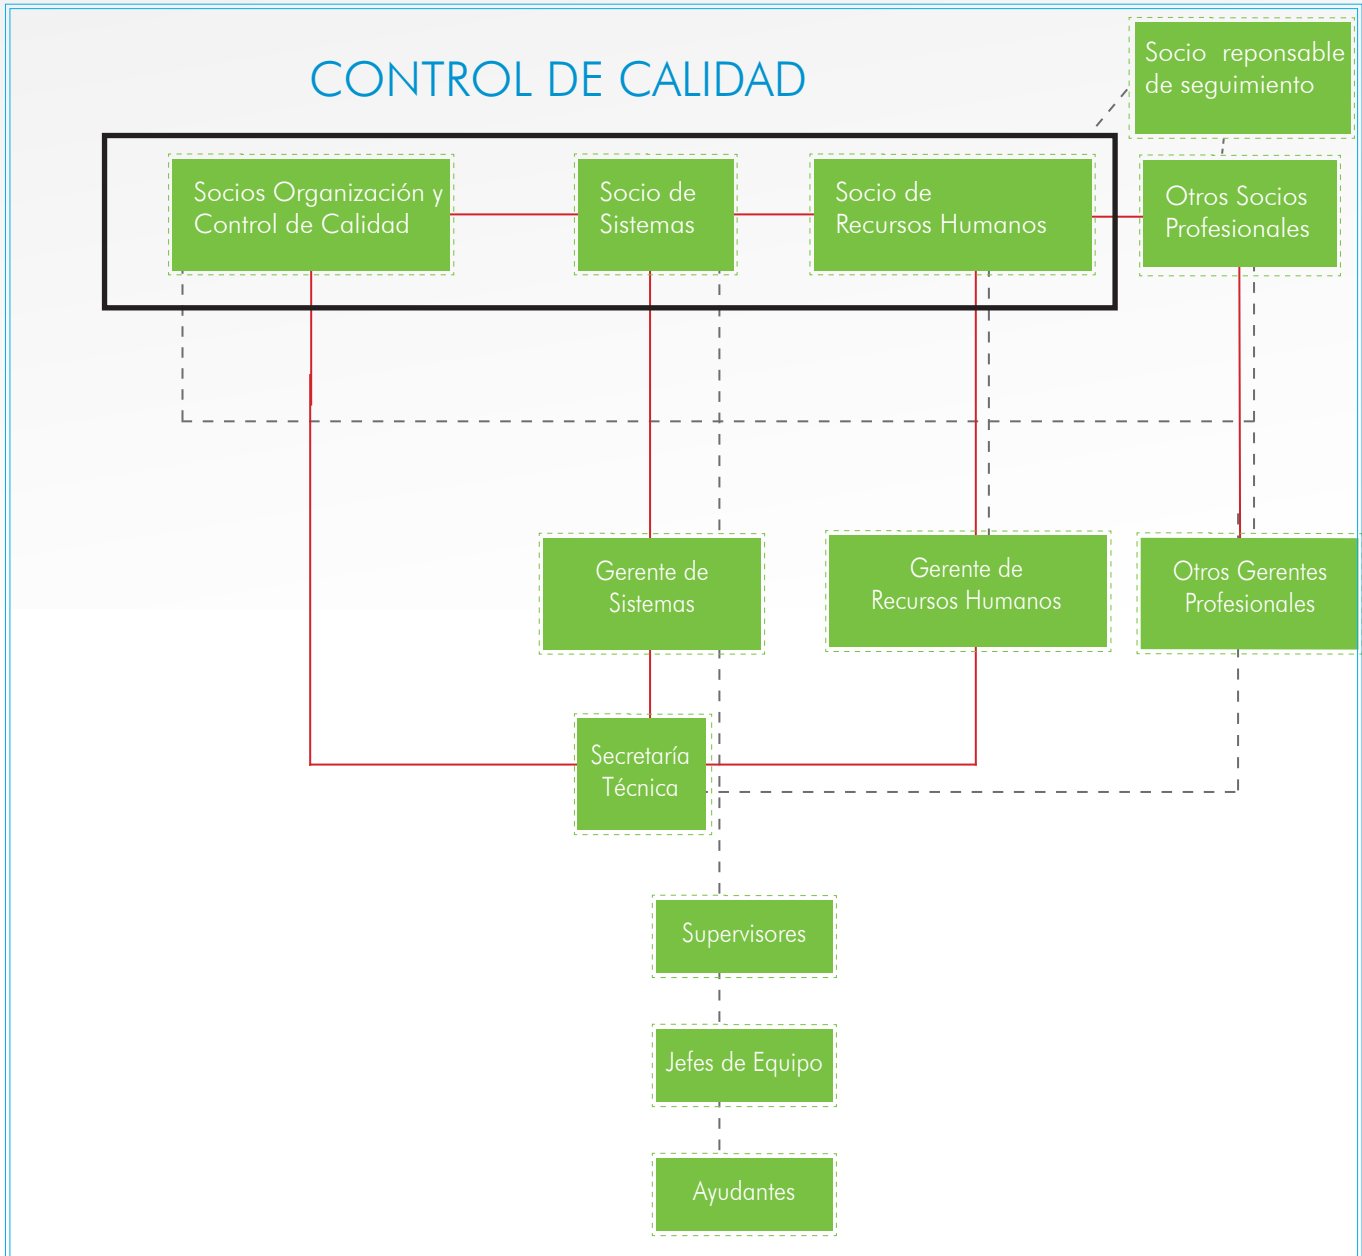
CONTROL DE CALIDAD

Socio reponsable de seguimiento

Socios Organización y Control de Calidad

Socio de Sistemas

Socio de Recursos Humanos

Otros Socios Profesionales

Gerente de Sistemas

Gerente de Recursos Humanos

Otros Gerentes Profesionales

Secretaría Técnica

Supervisores

Jefes de Equipo

Ayudantes